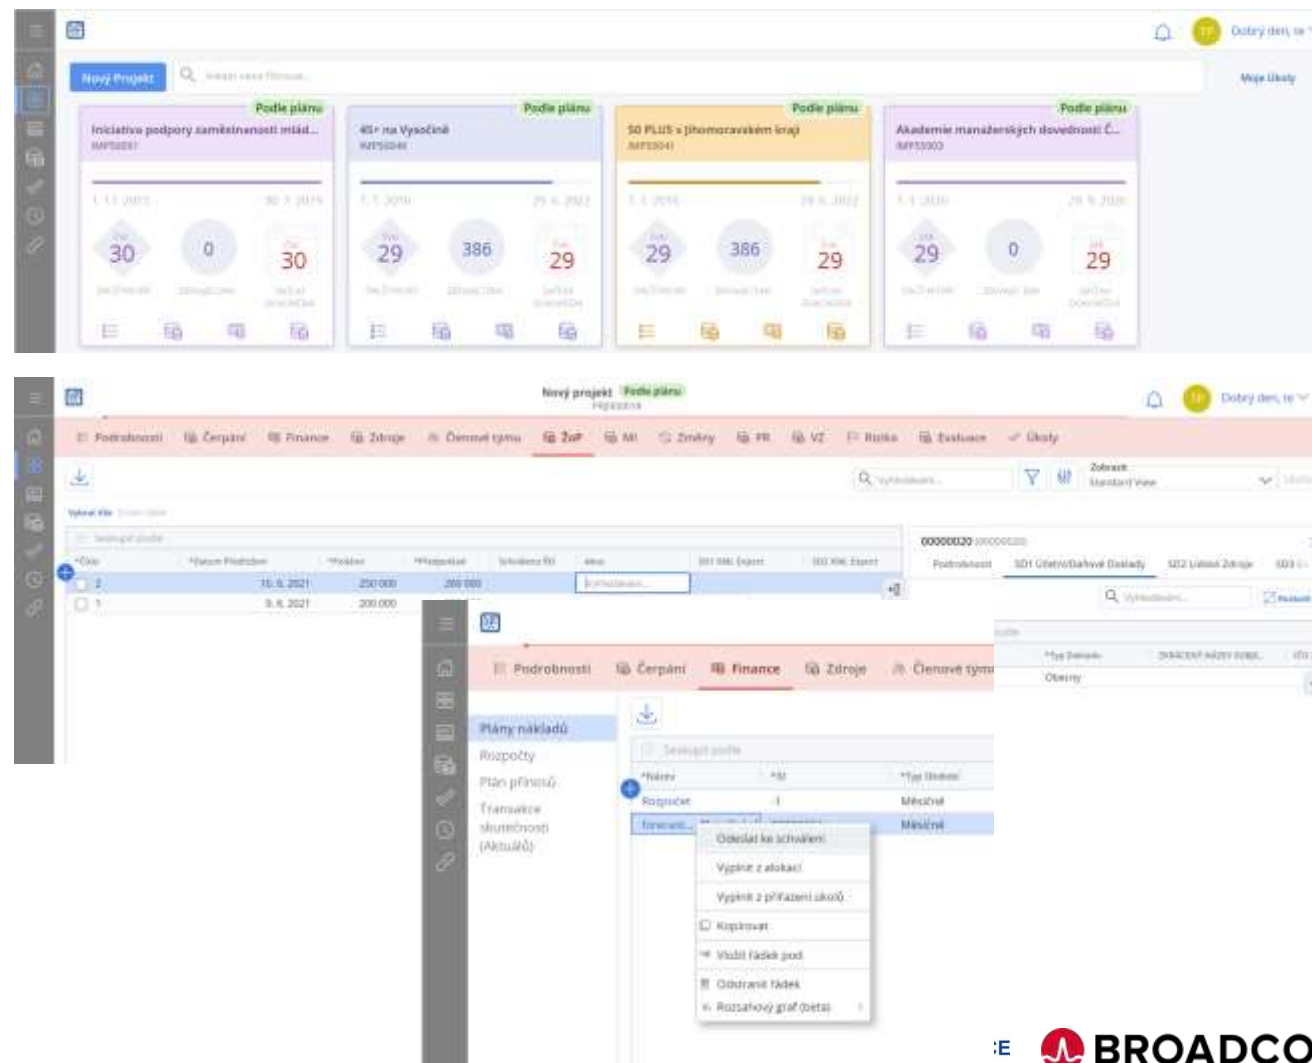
Dobrý den, ie

Nový Projekt

Moje Úkoly

Podle plánu
Iniciativa podpory zaměstnanosti mlád...
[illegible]
30
0
30

Podle plánu
45+ na Vysočině
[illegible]
29
386
29

Podle plánu
50 PLUS v Jihomoravském kraji
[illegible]
29
386
29

Podle plánu
Akademie manažerských dovedností Č...
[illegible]
29
0
29

Nový projekt Podle plánu

Dobrý den, ie

Podrobnosti Čerpání Finance Zdroje Členové týmu ŽoP MI Změny PR VZ Rizika Evaluace Úkoly

Zobrazit
Standard View

00000020

Podrobnosti SD1 Účetní/Daňové Doklady SD2 Lidské Zdroje

2 16. 6. 2021 250 000 200 000
1 8. 6. 2021 200 000

Obecný

Podrobnosti Čerpání Finance Zdroje Členové týmu

Plány nákladů
Rozpočty
Plán příjmů
Transakce skutečnosti (Aktuálů)

*Název
Rozpočet
Měsíčně
Měsíčně

Odeslat ke schválení
Vyplnit z alokací
Vyplnit z přiřazení úkolů
Kopírovat
Vložit řádek pod
Odstranit řádek
Rozsahový graf (beta)

BROADCO